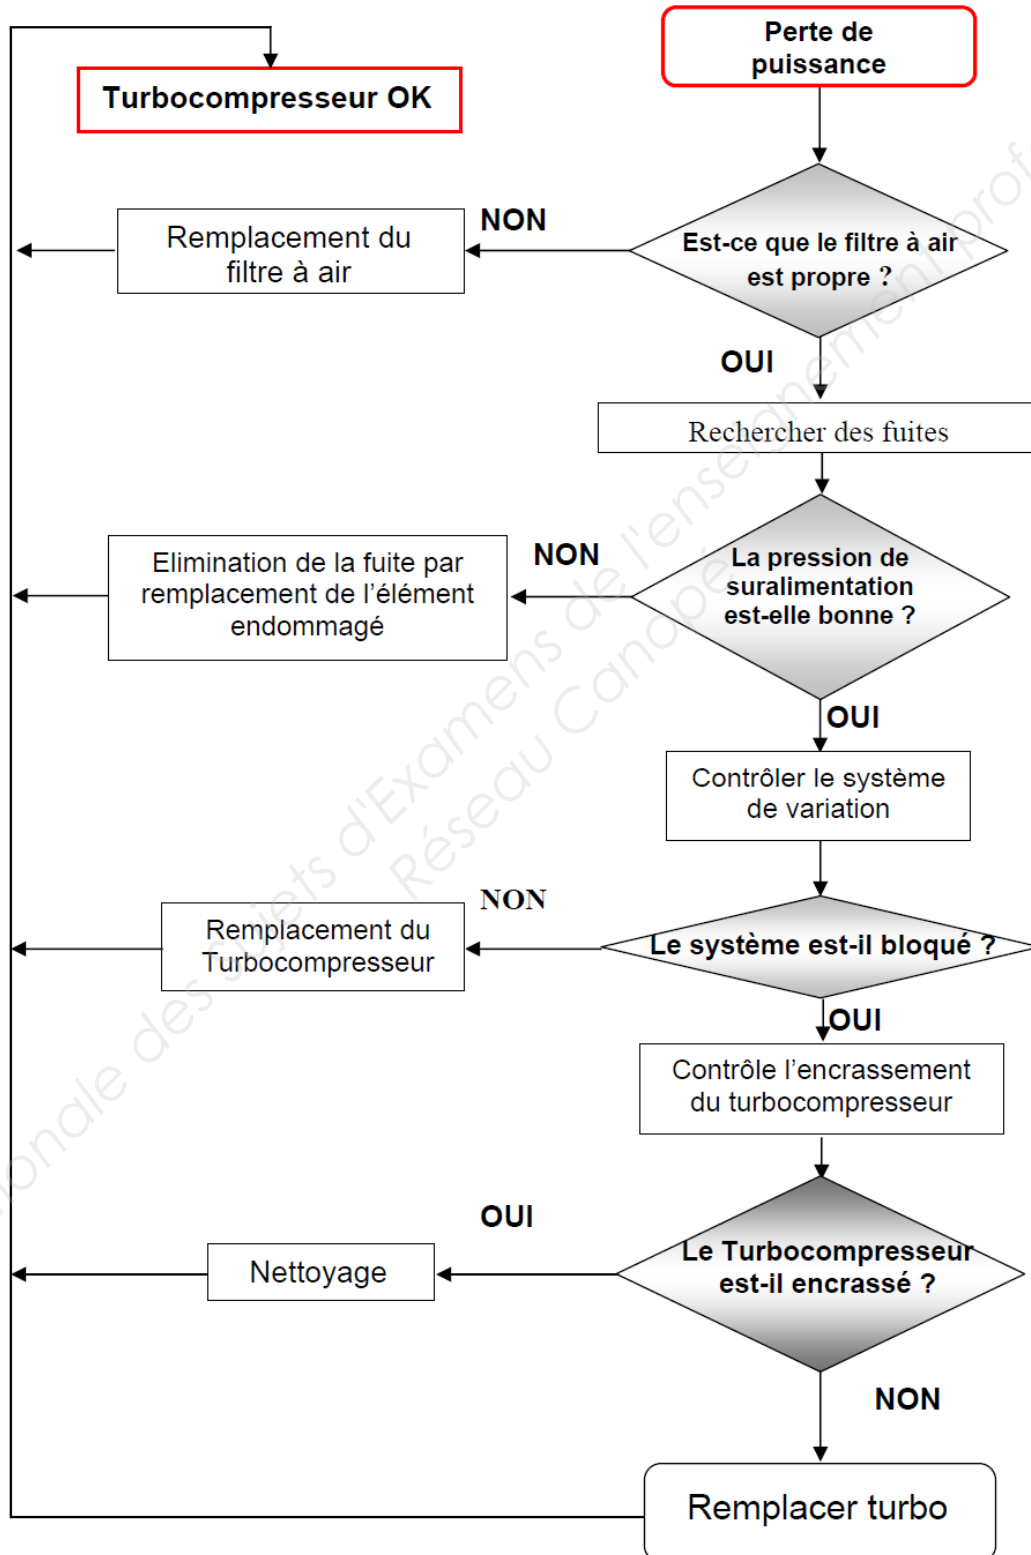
Turbocompresseur OK

Perte de puissance

NON

Remplacement du filtre à air

Est-ce que le filtre à air est propre ?

OUI

Rechercher des fuites

NON

Elimination de la fuite par remplacement de l'élément endommagé

La pression de suralimentation est-elle bonne ?

OUI

Contrôler le système de variation

NON

Remplacement du Turbocompresseur

Le système est-il bloqué ?

OUI

Contrôle l'encrassement du turbocompresseur

OUI

Nettoyage

Le Turbocompresseur est-il encrassé ?

NON

Remplacer turbo

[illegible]onale des Sujets d'Examens de l'enseignement prof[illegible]
Réseau Canopé